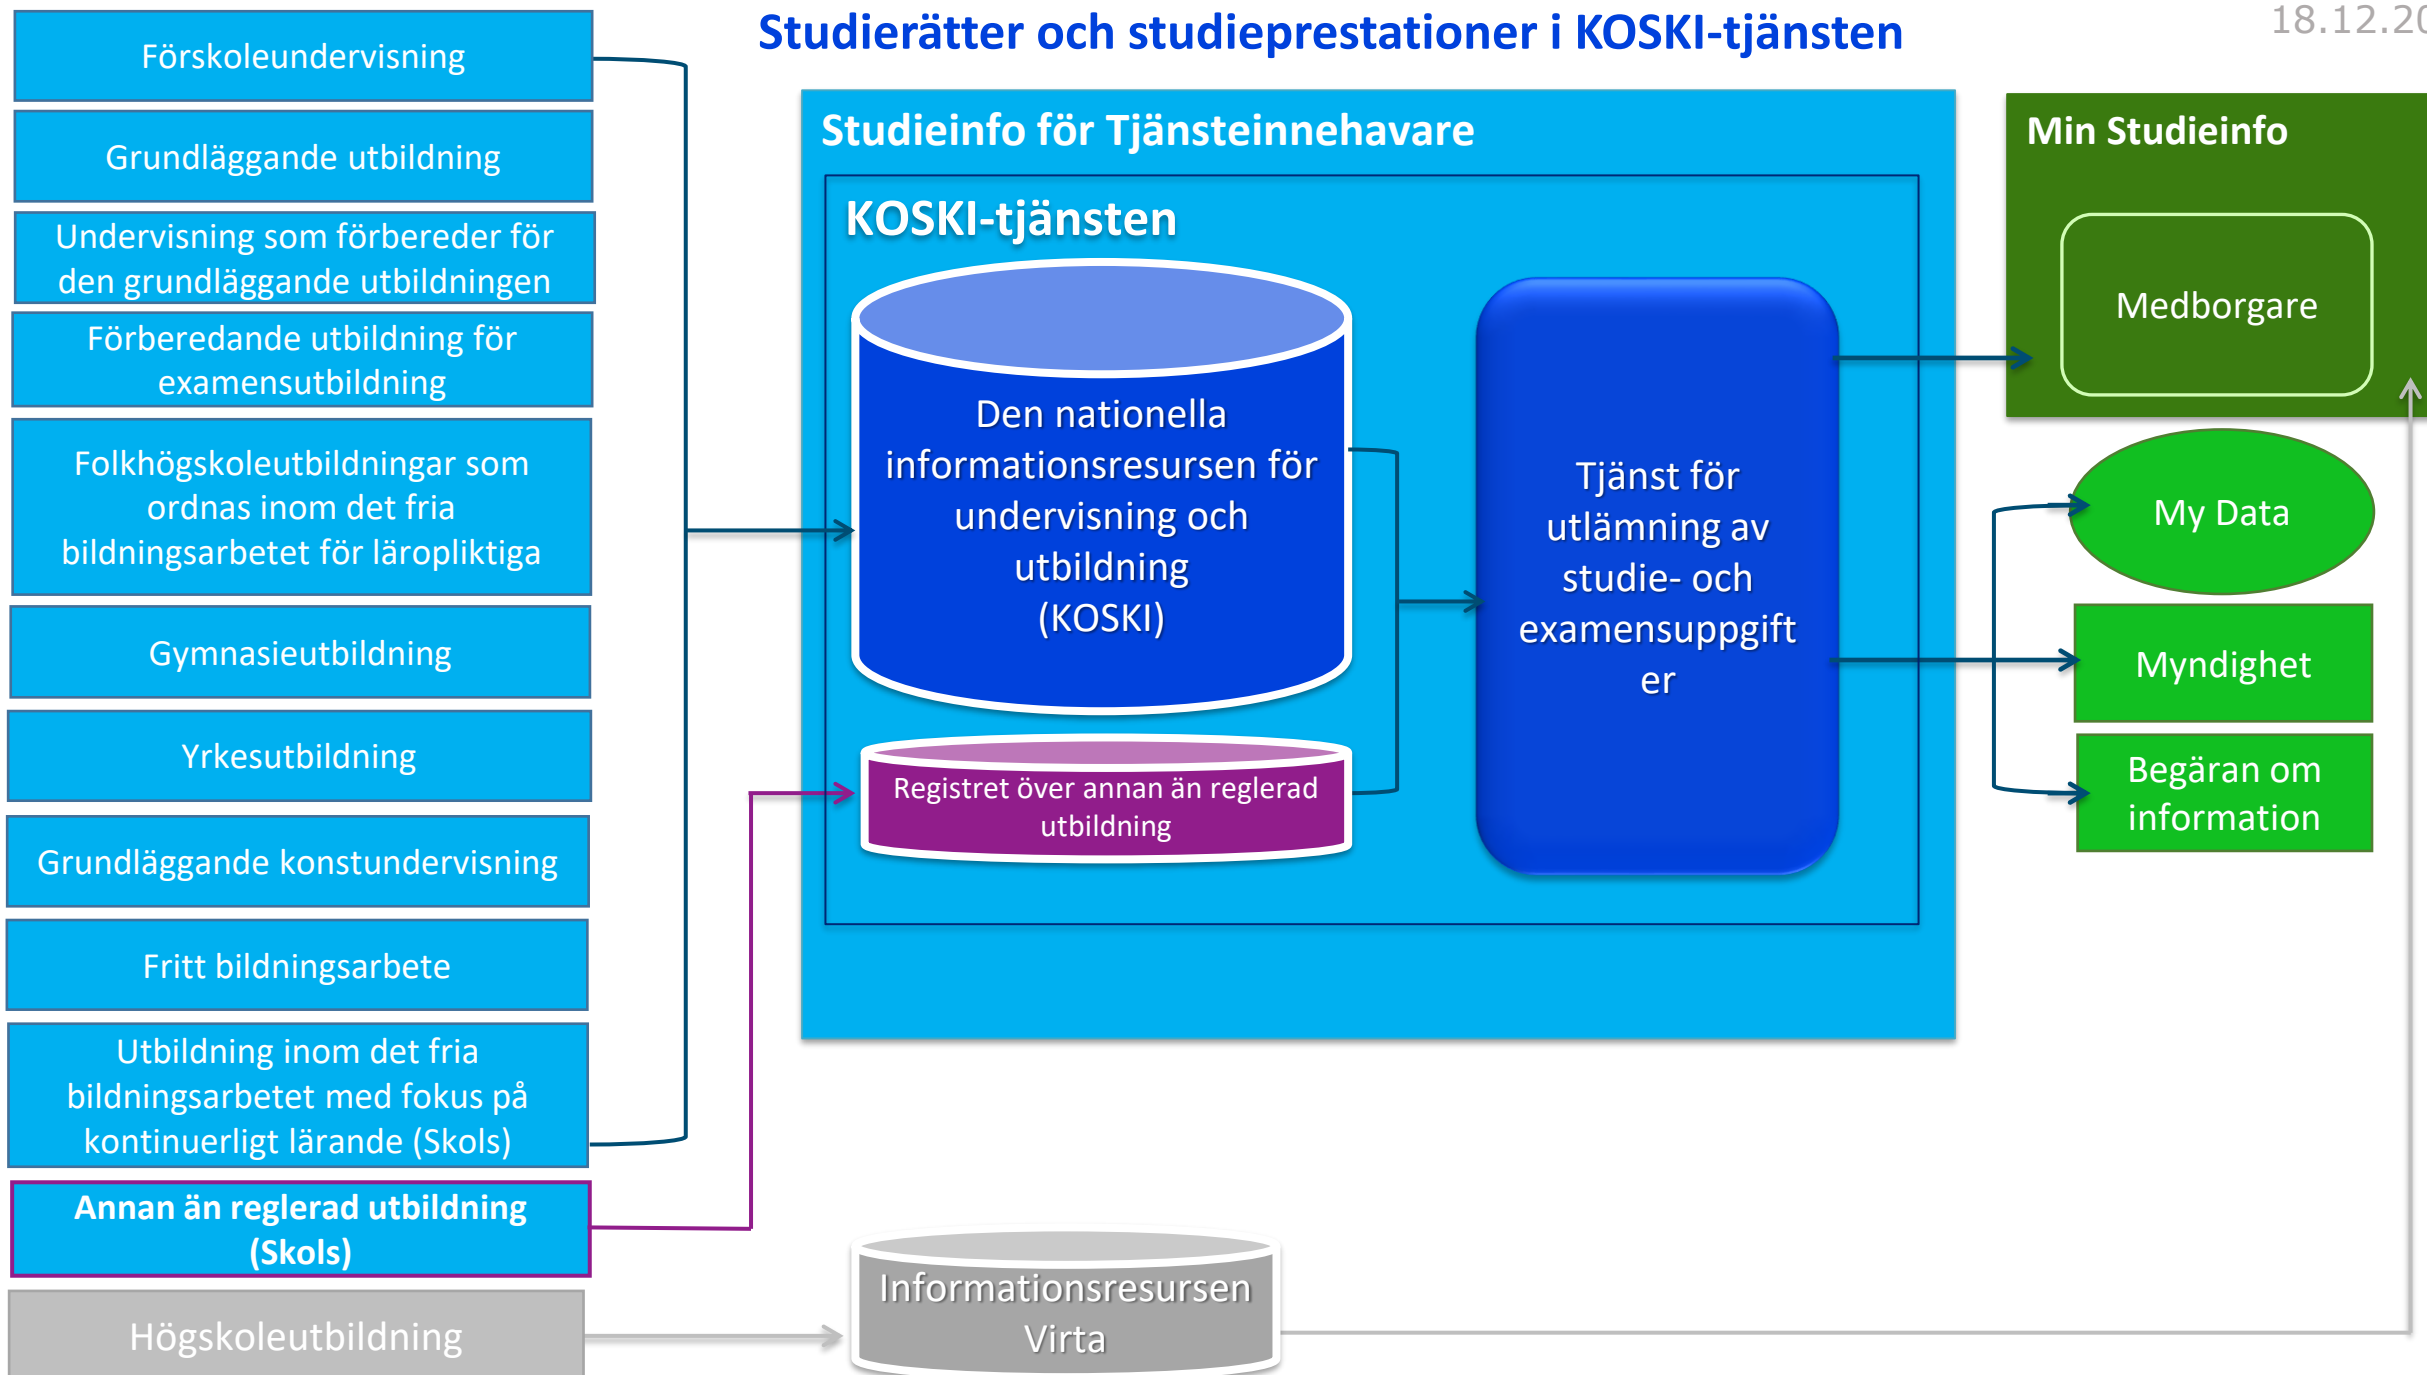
Studierätter och studieprestationer i KOSKI-tjänsten

18.12.20

Förskoleundervisning

Grundläggande utbildning

Undervisning som förbereder för den grundläggande utbildningen

Förberedande utbildning för examensutbildning

Folkhögskoleutbildningar som ordnas inom det fria bildningsarbetet för läropliktiga

Gymnasieutbildning

Yrkesutbildning

Grundläggande konstundervisning

Fritt bildningsarbete

Utbildning inom det fria bildningsarbetet med fokus på kontinuerligt lärande (Skols)

Annan än reglerad utbildning (Skols)

Högskoleutbildning

Studieinfo för Tjänsteinnehavare

KOSKI-tjänsten

Den nationella informationsresursen för undervisning och utbildning (KOSKI)

Registret över annan än reglerad utbildning

Tjänst för utlämning av studie- och examensuppgift er

Min Studieinfo

Medborgare

My Data

Myndighet

Begäran om information

Informationsresursen Virta